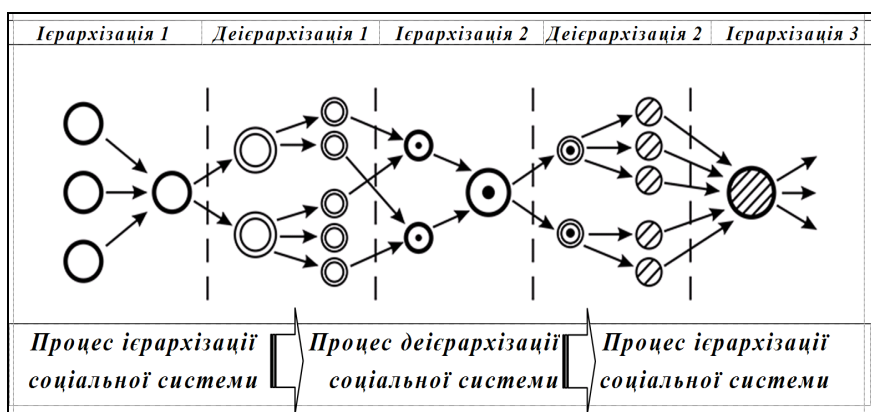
| Ієрархізація 1 | Деієрархізація 1 | Ієрархізація 2 | Деієрархізація 2 | Ієрархізація 3 |
|---|---|---|---|---|

Процес ієрархізації соціальної системи

Процес деієрархізації соціальної системи

Процес ієрархізації соціальної системи